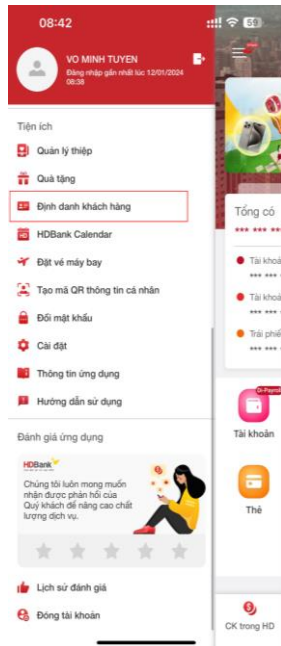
08:42

59

VO MINH TUYEN
Đăng nhập gần nhất lúc 12/01/2024 08:38

Tiện ích

Quản lý thiệp

Quà tặng

Định danh khách hàng

HDBank Calendar

Đặt vé máy bay

Tạo mã QR thông tin cá nhân

Đổi mật khẩu

Cài đặt

Thông tin ứng dụng

Hướng dẫn sử dụng

Đánh giá ứng dụng

HDBank

Chúng tôi luôn mong muốn nhận được phản hồi của Quý khách để nâng cao chất lượng dịch vụ.

Lịch sử đánh giá

Đóng tài khoản

Tổng có
*** ***

Tài khoả
*** ***

Tài khoả
*** ***

Trái phiế
*** ***

Di-Paymen

Tài khoản

Thẻ

CK trong HD